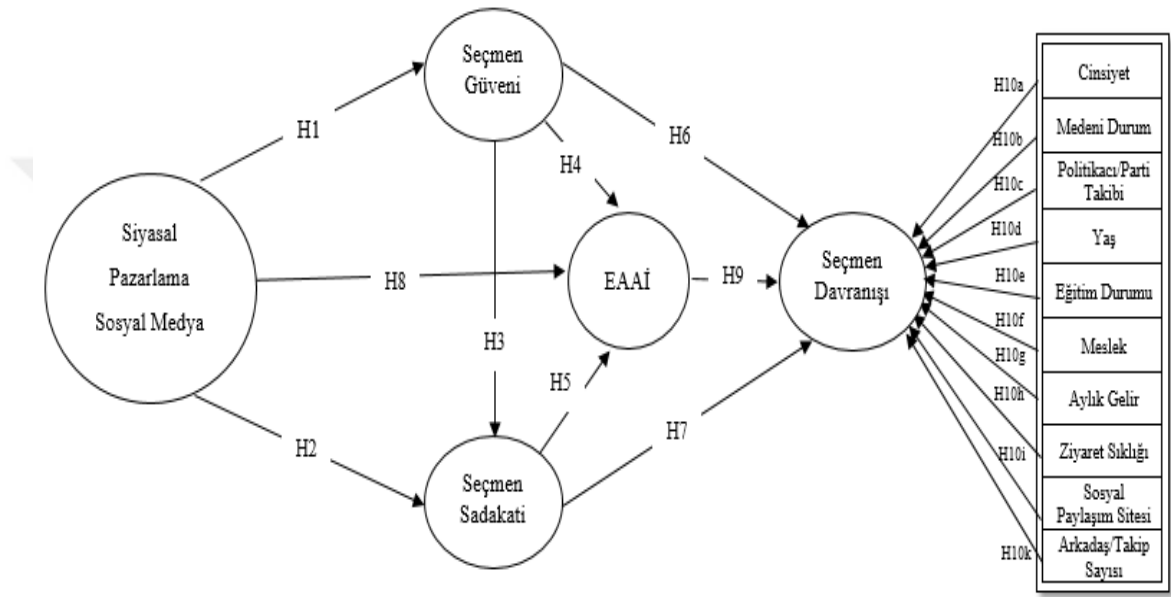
Seçmen Güveni

H1

H6

H4

Siyasal Pazarlama Sosyal Medya

H8

EAAİ

H9

Seçmen Davranışı

H3

H5

H2

H7

Seçmen Sadakati

H10a
H10b
H10c
H10d
H10e
H10f
H10g
H10h
H10i
H10k

Cinsiyet
Medeni Durum
Politikacı/Parti Takibi
Yaş
Eğitim Durumu
Meslek
Aylık Gelir
Ziyaret Sıklığı
Sosyal Paylaşım Sitesi
Arkadaş/Takip Sayısı